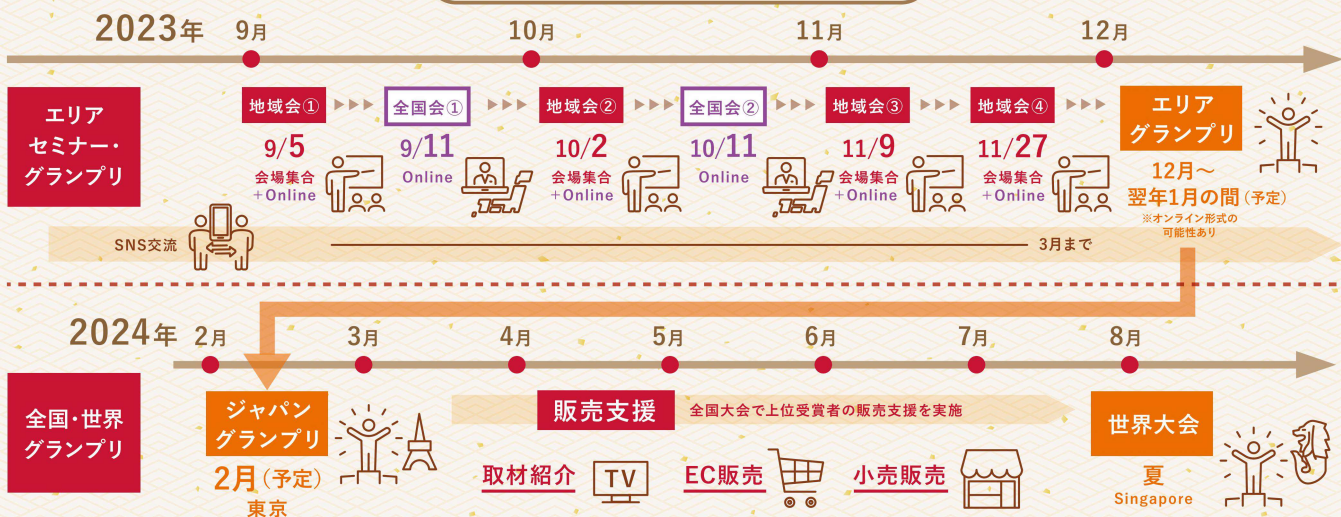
2023年 9月 10月 11月 12月

エリア セミナー・グランプリ

地域会① 9/5 会場集合 +Online

全国会① 9/11 Online

地域会② 10/2 会場集合 +Online

全国会② 10/11 Online

地域会③ 11/9 会場集合 +Online

地域会④ 11/27 会場集合 +Online

エリア グランプリ 12月～翌年1月の間（予定） ※オンライン形式の可能性あり

SNS交流 3月まで

2024年 2月 3月 4月 5月 6月 7月 8月

全国・世界 グランプリ

ジャパン グランプリ 2月（予定） 東京

販売支援 全国大会で上位受賞者の販売支援を実施

取材紹介 TV

EC販売

小売販売

世界大会 夏 Singapore